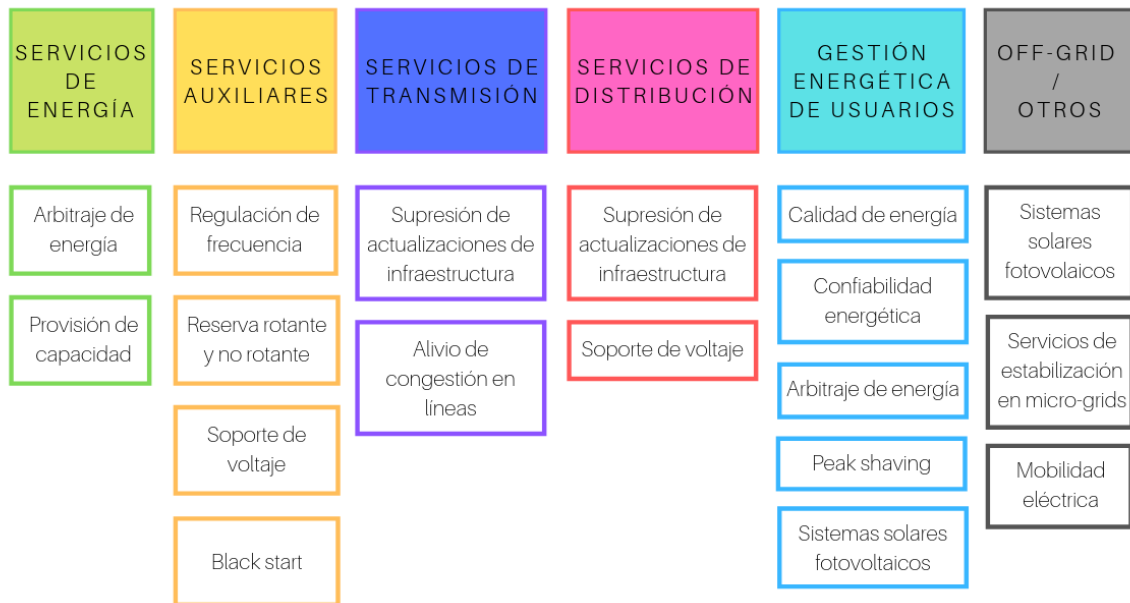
SERVICIOS DE ENERGÍA

Arbitraje de energía

Provisión de capacidad

SERVICIOS AUXILIARES

Regulación de frecuencia

Reserva rotante y no rotante

Soporte de voltaje

Black start

SERVICIOS DE TRANSMISIÓN

Supresión de actualizaciones de infraestructura

Alivio de congestión en líneas

SERVICIOS DE DISTRIBUCIÓN

Supresión de actualizaciones de infraestructura

Soporte de voltaje

GESTIÓN ENERGÉTICA DE USUARIOS

Calidad de energía

Confiabilidad energética

Arbitraje de energía

Peak shaving

Sistemas solares fotovoltaicos

OFF-GRID / OTROS

Sistemas solares fotovolaicos

Servicios de estabilización en micro-grids

Mobilidad eléctrica